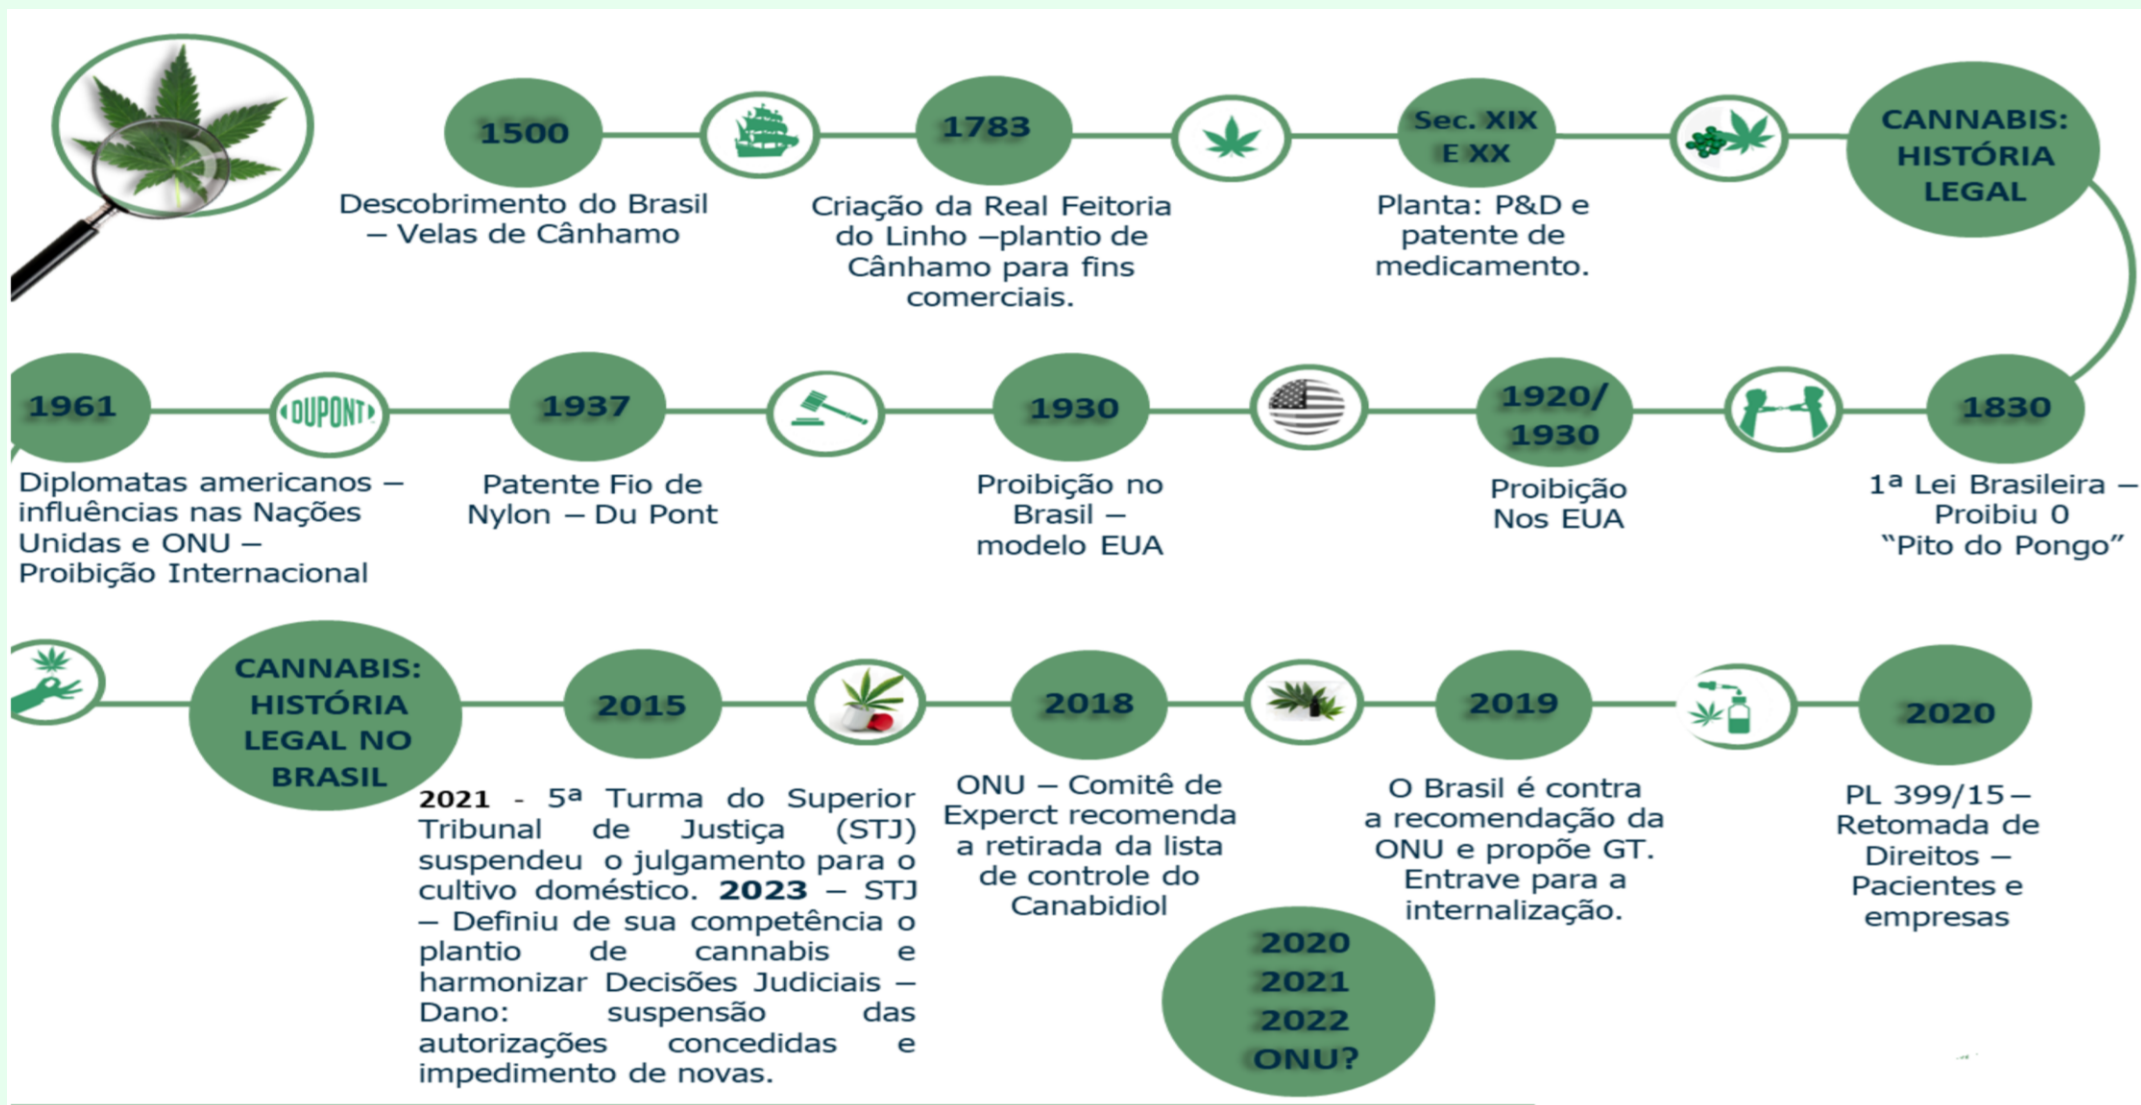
1500

Descobrimento do Brasil – Velas de Cânhamo

1783

Criação da Real Feitoria do Linho –plantio de Cânhamo para fins comerciais.

Sec. XIX E XX

Planta: P&D e patente de medicamento.

CANNABIS: HISTÓRIA LEGAL

1830

1ª Lei Brasileira – Proibiu 0 "Pito do Pongo"

1920/ 1930

Proibição Nos EUA

1930

Proibição no Brasil – modelo EUA

1937

Patente Fio de Nylon – Du Pont

DUPONT

1961

Diplomatas americanos – influências nas Nações Unidas e ONU – Proibição Internacional

CANNABIS: HISTÓRIA LEGAL NO BRASIL

2015

**2021** - 5ª Turma do Superior Tribunal de Justiça (STJ) suspendeu o julgamento para o cultivo doméstico. **2023** – STJ – Definiu de sua competência o plantio de cannabis e harmonizar Decisões Judiciais – Dano: suspensão das autorizações concedidas e impedimento de novas.

2018

ONU – Comitê de Experct recomenda a retirada da lista de controle do Canabidiol

2020 2021 2022 ONU?

2019

O Brasil é contra a recomendação da ONU e propõe GT. Entrave para a internalização.

2020

PL 399/15 – Retomada de Direitos – Pacientes e empresas